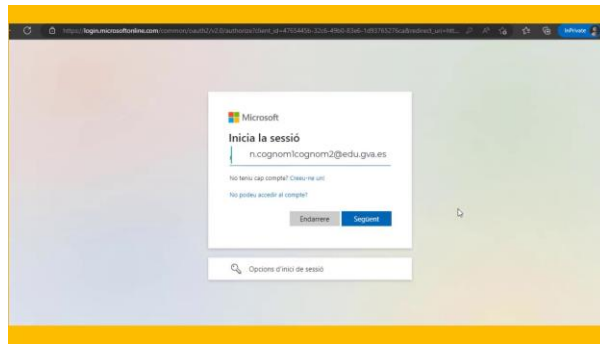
https://login.microsoftonline.com/common/oauth2/v2.0/authorize?client_id=4765445b-32c6-49b0-83e6-1d93765276ca&redirect_uri=htt...

InPrivate

Microsoft

Inicia la sessió

n.cognom1cognom2@edu.gva.es

No teniu cap compte? Creeu-ne un!

No podeu accedir al compte?

Endarrere

Següent

Opcions d'inici de sessió